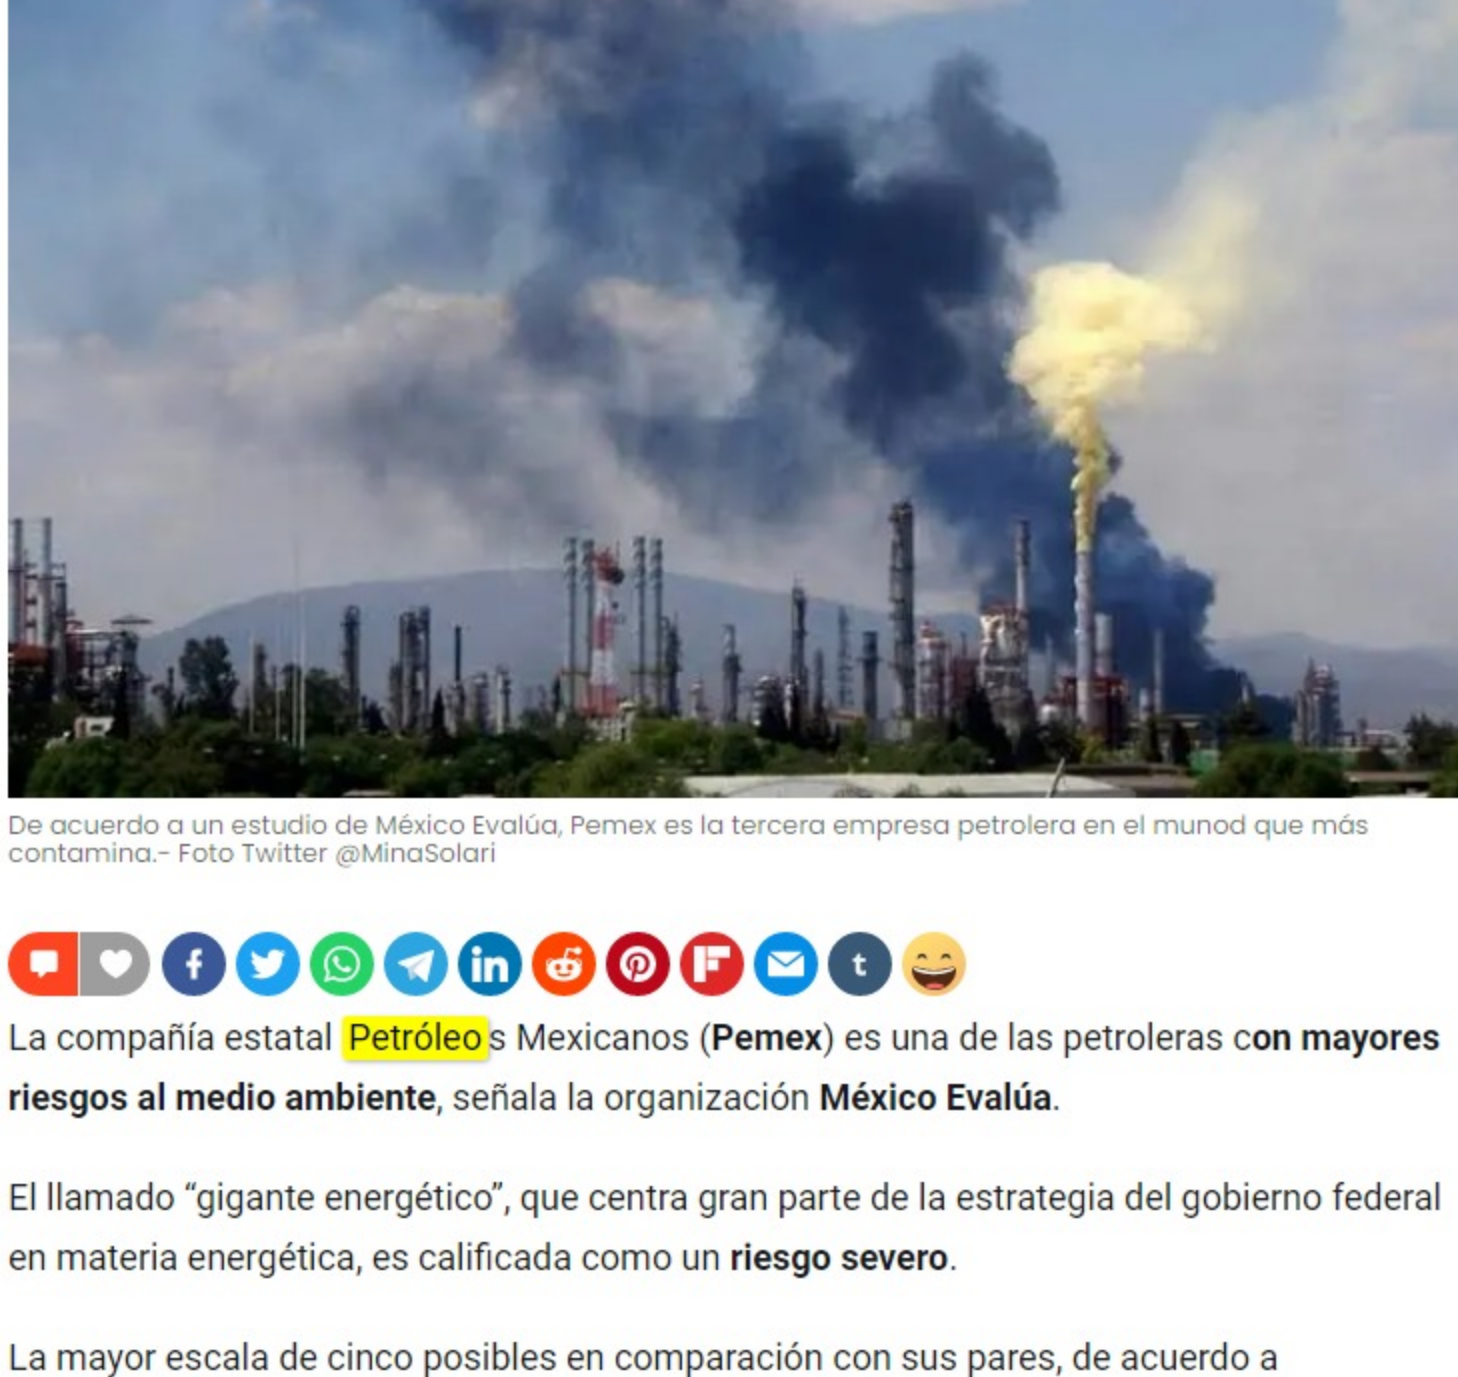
De acuerdo a un estudio de México Evalúa, Pemex es la tercera empresa petrolera en el munod que más contamina.- Foto Twitter @MinaSolari

La compañía estatal Petróleos Mexicanos (**Pemex**) es una de las petroleras c**on mayores riesgos al medio ambiente**, señala la organización **México Evalúa**.

El llamado "gigante energético", que centra gran parte de la estrategia del gobierno federal en materia energética, es calificada como un **riesgo severo**.

La mayor escala de cinco posibles en comparación con sus pares, de acuerdo a